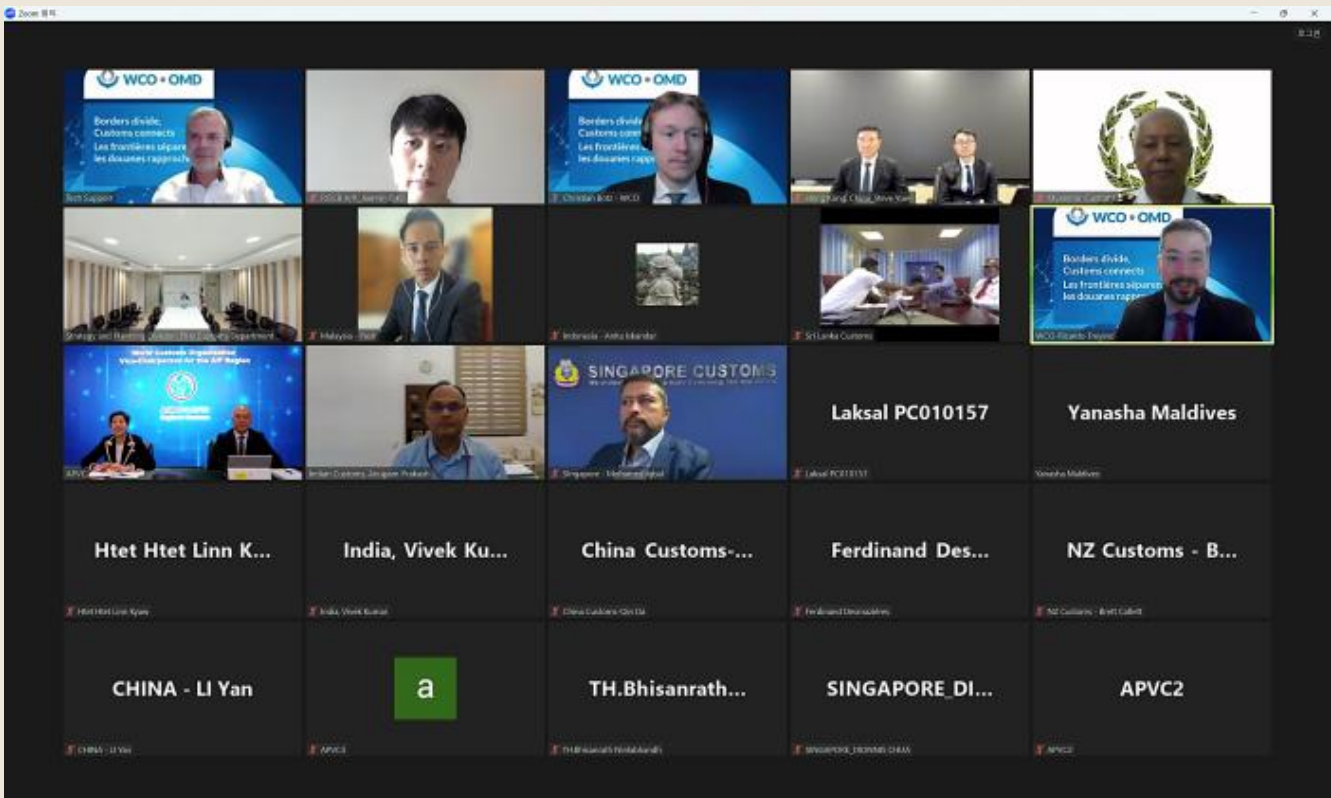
Zoom 회의

WCO • OMD
Borders divide,
Customs connects
Les frontières séparent,
les douanes rapprochent

Tech Support

WCO • OMD
Borders divide,
Customs connects
Les frontières séparent,
les douanes rapprochent

Christian Bott - WCO

WCO • OMD
Borders divide,
Customs connects
Les frontières séparent,
les douanes rapprochent

Malaysia - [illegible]

Indonesia - Anita Iskandar

Sri Lanka Customs

WCO-Ricardo Treviño

World Customs Organization
Vice-Chairperson for the A/P Region

APVC

Indian Customs, Zarapkar Prakash

SINGAPORE CUSTOMS

Singapore - Mohamed Iqbal

Laksal PC010157

Laksal PC010157

Yanasha Maldives

Yanasha Maldives

Htet Htet Linn K...

Htet Htet Linn Kyaw

India, Vivek Ku...

India, Vivek Kumar

China Customs-...

China Customs-Qin Da

Ferdinand Des...

Ferdinand Desrosières

NZ Customs - B...

NZ Customs - Brett Collett

CHINA - LI Yan

CHINA - LI Yan

a

APVC3

TH.Bhisanrath...

TH.Bhisanrath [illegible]

SINGAPORE_DI...

SINGAPORE_DIONNIS CHUA

APVC2

APVC2